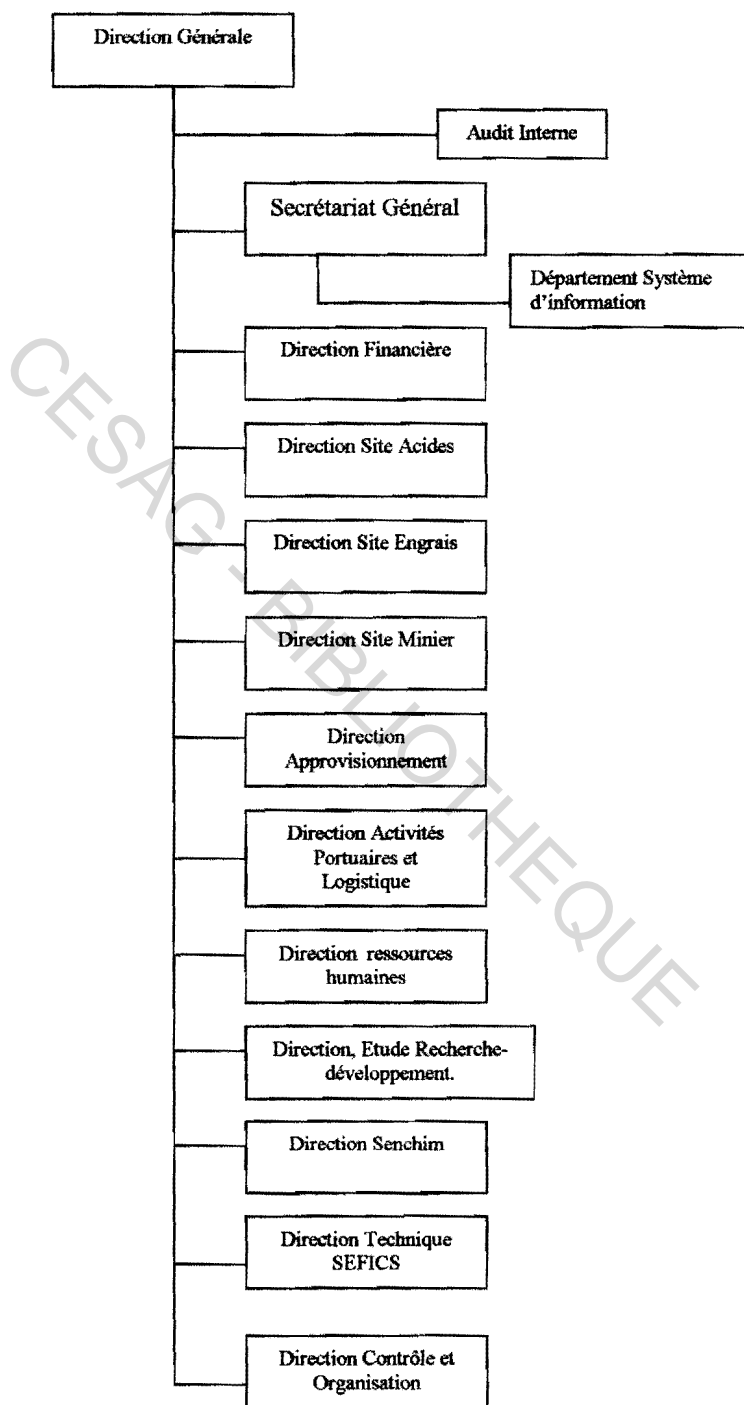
Direction Générale

Audit Interne

Secrétariat Général

Département Système d'information

Direction Financière

Direction Site Acides

Direction Site Engrais

Direction Site Minier

Direction Approvisionnement

Direction Activités Portuaires et Logistique

Direction ressources humaines

Direction, Etude Recherche-développement.

Direction Senchim

Direction Technique SEFICS

Direction Contrôle et Organisation

CESAG - BIBLIOTHEQUE